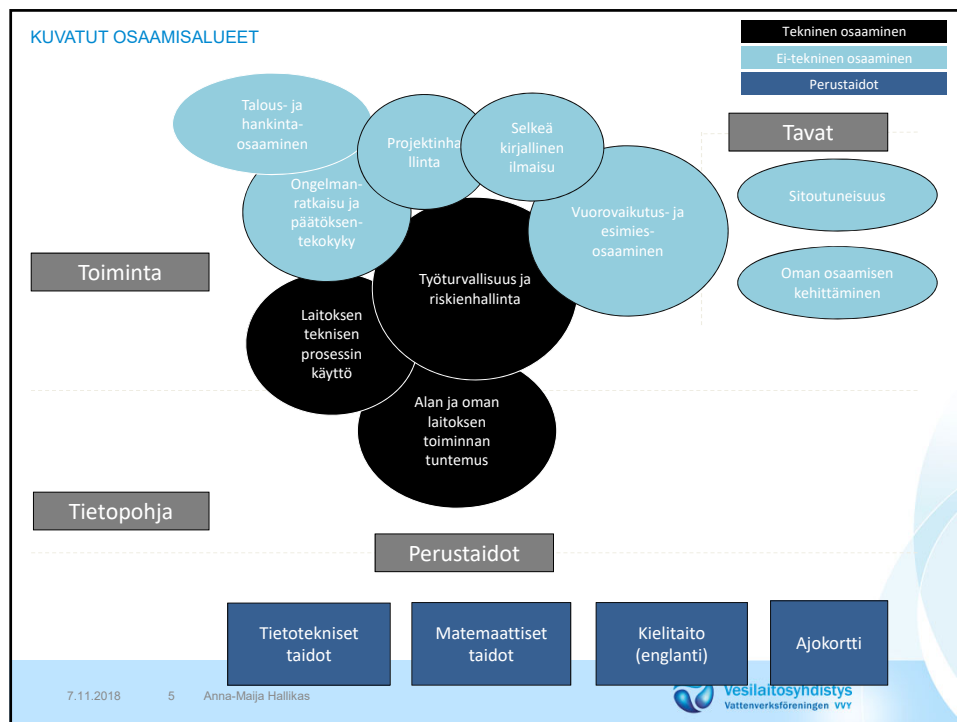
KUVATUT OSAAMISALUEET

Tekninen osaaminen
Ei-tekninen osaaminen
Perustaidot

Talous- ja hankintaosaaminen

Projektinhallinta

Selkeä kirjallinen ilmaisu

Ongelmanratkaisu ja päätöksentekokyky

Vuorovaikutus- ja esimiesosaaminen

Tavat

Sitoutuneisuus

Oman osaamisen kehittäminen

Toiminta

Työturvallisuus ja riskienhallinta

Laitoksen teknisen prosessin käyttö

Alan ja oman laitoksen toiminnan tuntemus

Tietopohja

Perustaidot

Tietotekniset taidot

Matemaattiset taidot

Kielitaito (englanti)

Ajokortti

7.11.2018 5 Anna-Maija Hallikas

Vesilaitosyhdistys
Vattenverksföreningen VVY